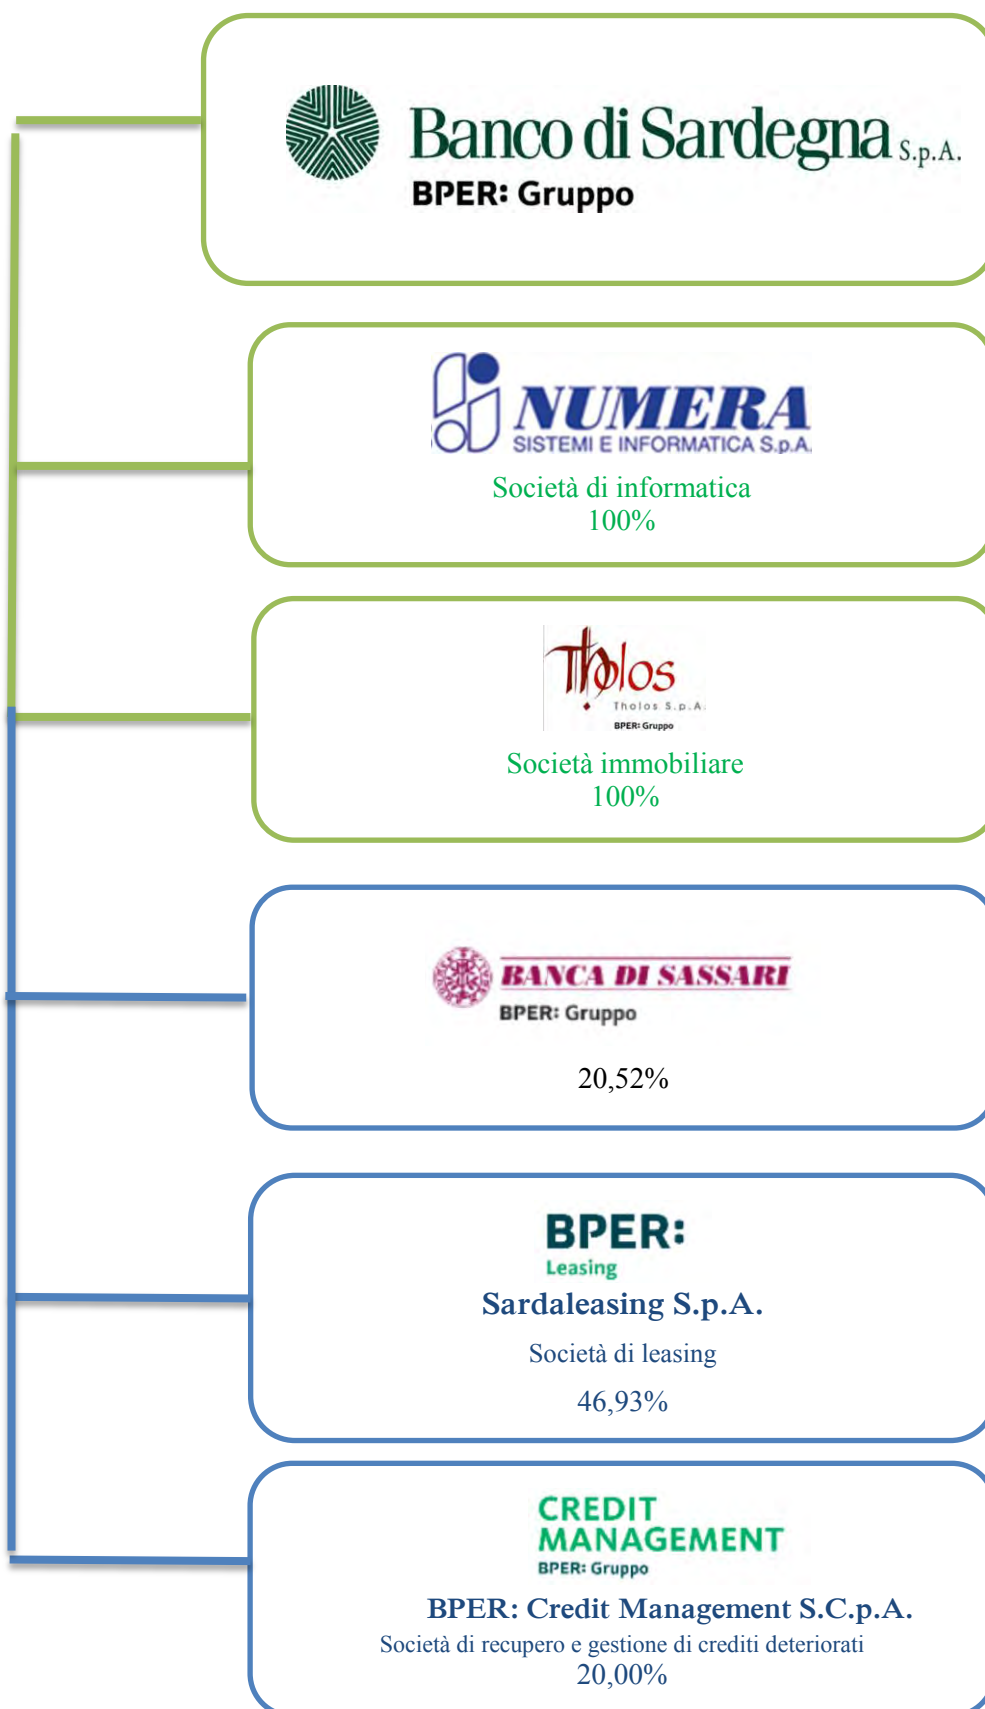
Banco di Sardegna S.p.A.
BPER: Gruppo

NUMERA
SISTEMI E INFORMATICA S.p.A.
Società di informatica
100%

Tholos
Tholos S.p.A.
BPER: Gruppo
Società immobiliare
100%

BANCA DI SASSARI
BPER: Gruppo
20,52%

BPER:
Leasing
Sardaleasing S.p.A.
Società di leasing
46,93%

CREDIT
MANAGEMENT
BPER: Gruppo
BPER: Credit Management S.C.p.A.
Società di recupero e gestione di crediti deteriorati
20,00%